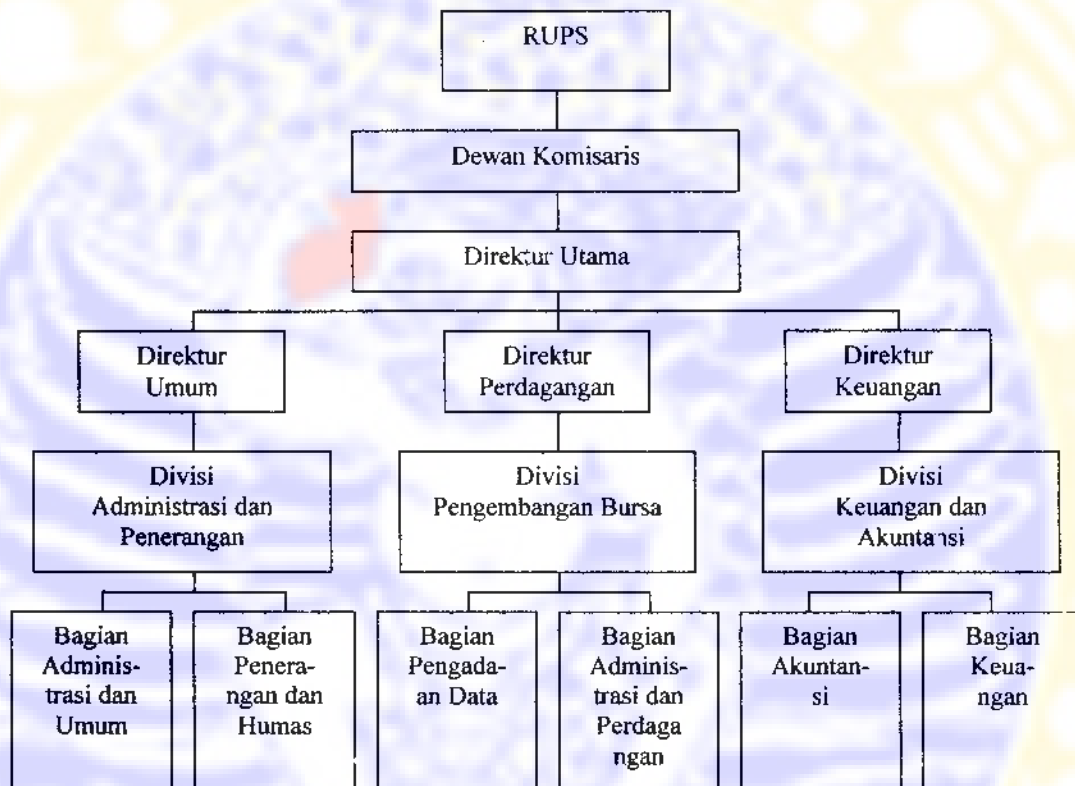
RUPS

Dewan Komisaris

Direktur Utama

Direktur Umum

Direktur Perdagangan

Direktur Keuangan

Divisi Administrasi dan Penerangan

Divisi Pengembangan Bursa

Divisi Keuangan dan Akuntansi

Bagian Administrasi dan Umum

Bagian Penerangan dan Humas

Bagian Pengadaan Data

Bagian Administrasi dan Perdagangan

Bagian Akuntansi

Bagian Keuangan